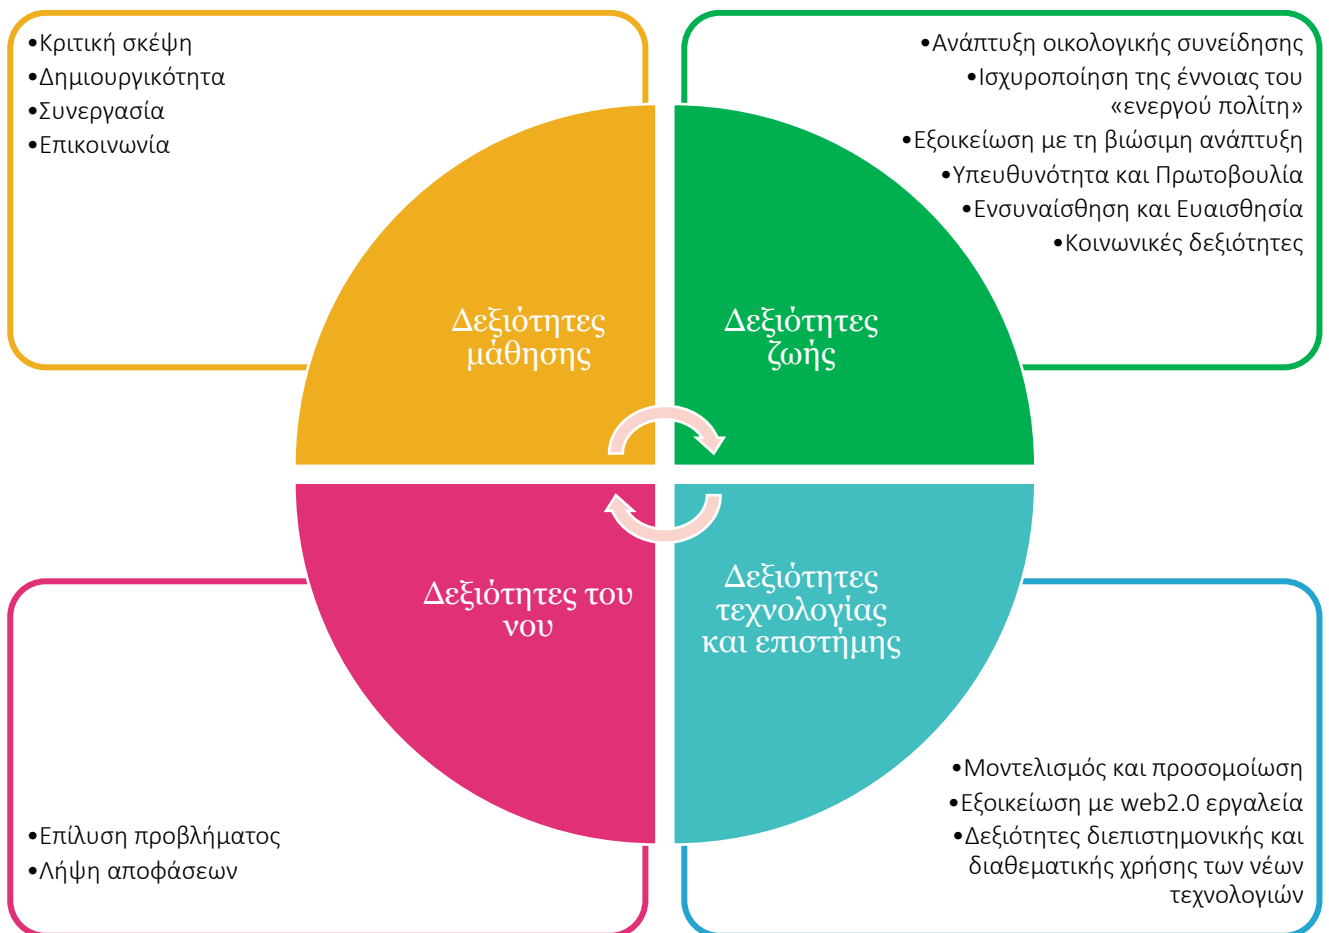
•Κριτική σκέψη
•Δημιουργικότητα
•Συνεργασία
•Επικοινωνία

•Ανάπτυξη οικολογικής συνείδησης
•Ισχυροποίηση της έννοιας του «ενεργού πολίτη»
•Εξοικείωση με τη βιώσιμη ανάπτυξη
•Υπευθυνότητα και Πρωτοβουλία
•Ενσυναίσθηση και Ευαισθησία
•Κοινωνικές δεξιότητες

Δεξιότητες μάθησης

Δεξιότητες ζωής

Δεξιότητες του νου

Δεξιότητες τεχνολογίας και επιστήμης

•Επίλυση προβλήματος
•Λήψη αποφάσεων

•Μοντελισμός και προσομοίωση
•Εξοικείωση με web2.0 εργαλεία
•Δεξιότητες διεπιστημονικής και διαθεματικής χρήσης των νέων τεχνολογιών